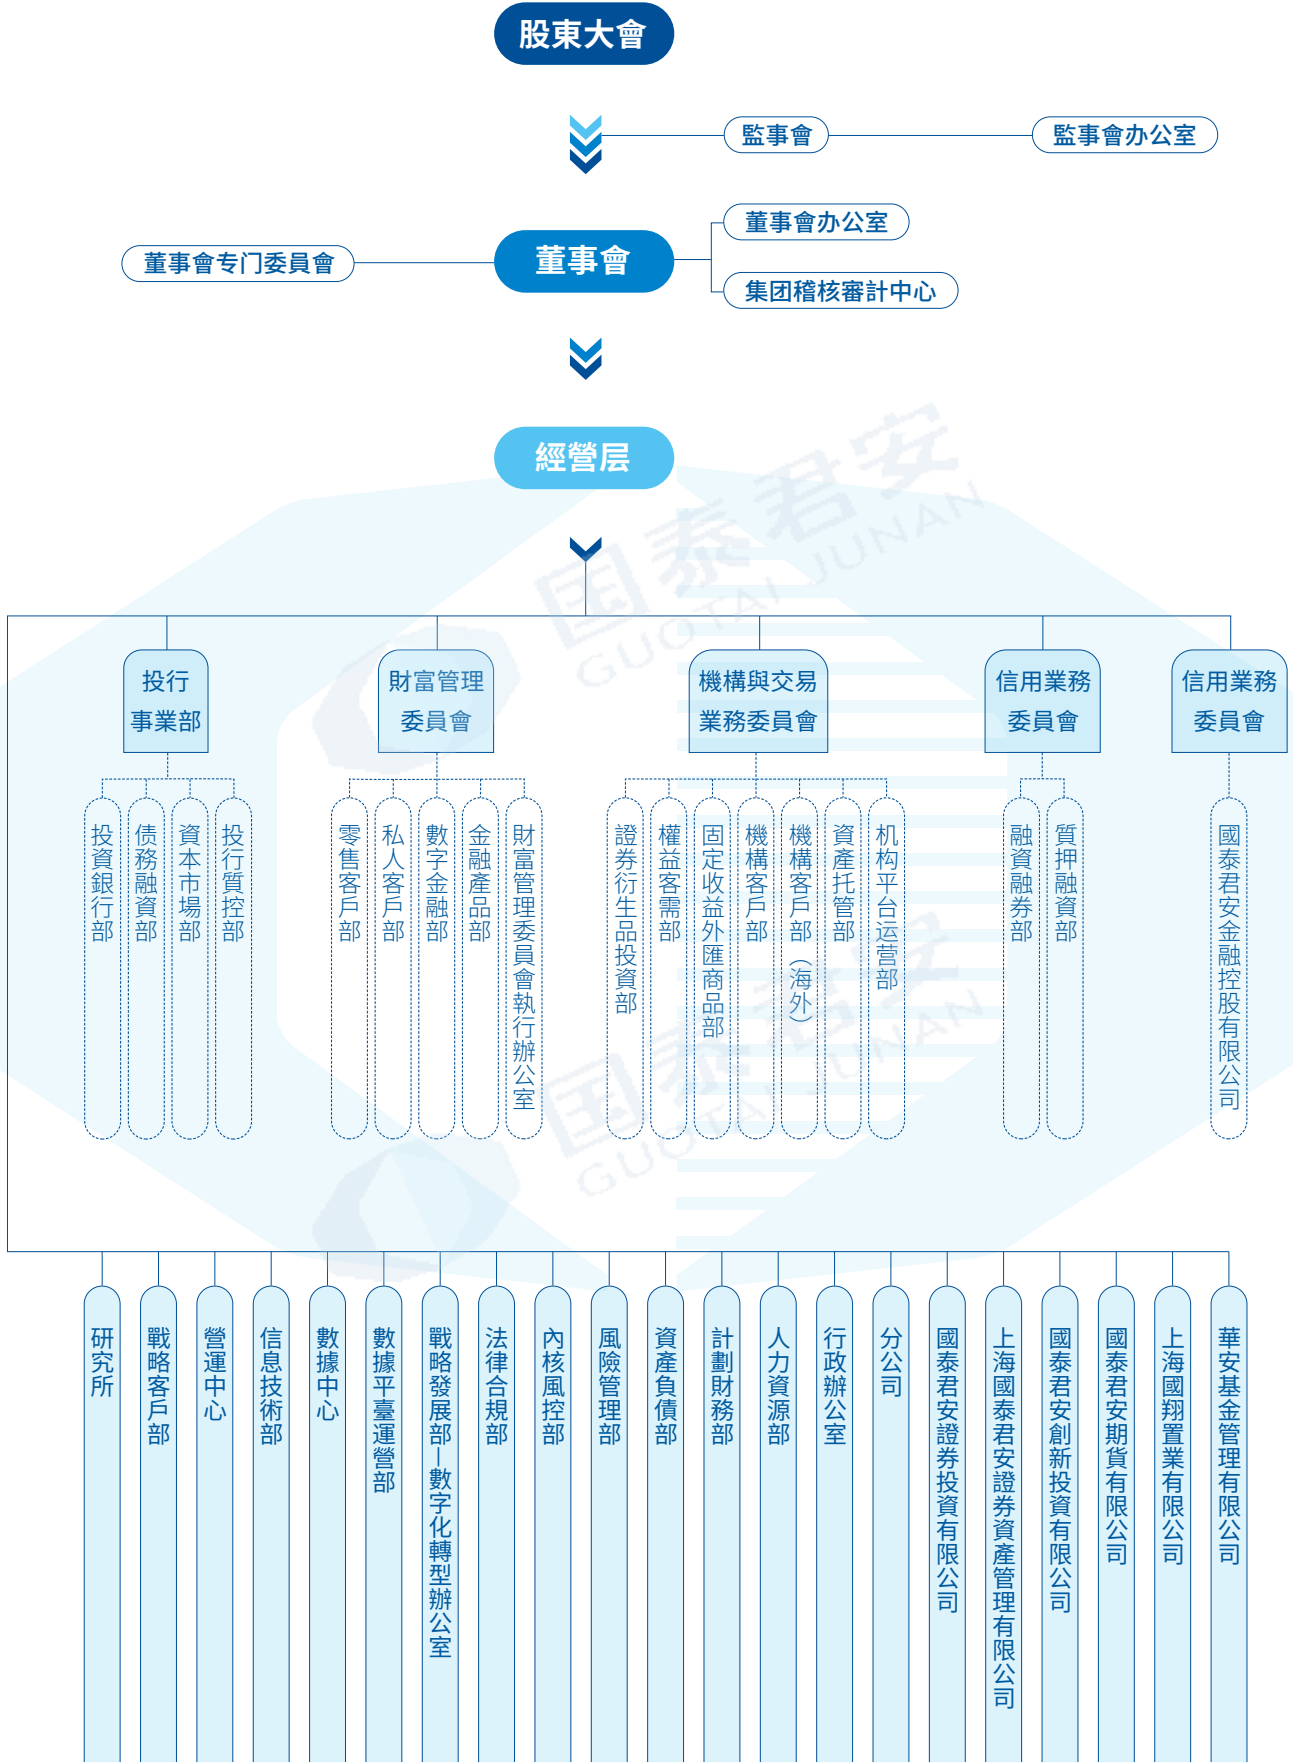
股東大會

監事會

監事會办公室

董事會专门委員會

董事會

董事會办公室

集团稽核審計中心

經營层

国泰君安 GUOTAI JUNAN

投行事業部

投資銀行部

債務融資部

資本市場部

投行質控部

財富管理委員會

零售客戶部

私人客戶部

數字金融部

金融產品部

財富管理委員會執行辦公室

機構與交易業務委員會

證券衍生品投資部

權益客需部

固定收益外匯商品部

機構客戶部

機構客戶部（海外）

資產托管部

机构平台运营部

信用業務委員會

融資融券部

質押融資部

信用業務委員會

國泰君安金融控股有限公司

研究所

戰略客戶部

營運中心

信息技術部

數據中心

數據平臺運營部

戰略發展部|數字化轉型辦公室

法律合規部

內核風控部

風險管理部

資產負債部

計劃財務部

人力資源部

行政辦公室

分公司

國泰君安證券投資有限公司

上海國泰君安證券資產管理有限公司

國泰君安創新投資有限公司

國泰君安期貨有限公司

上海國翔置業有限公司

華安基金管理有限公司